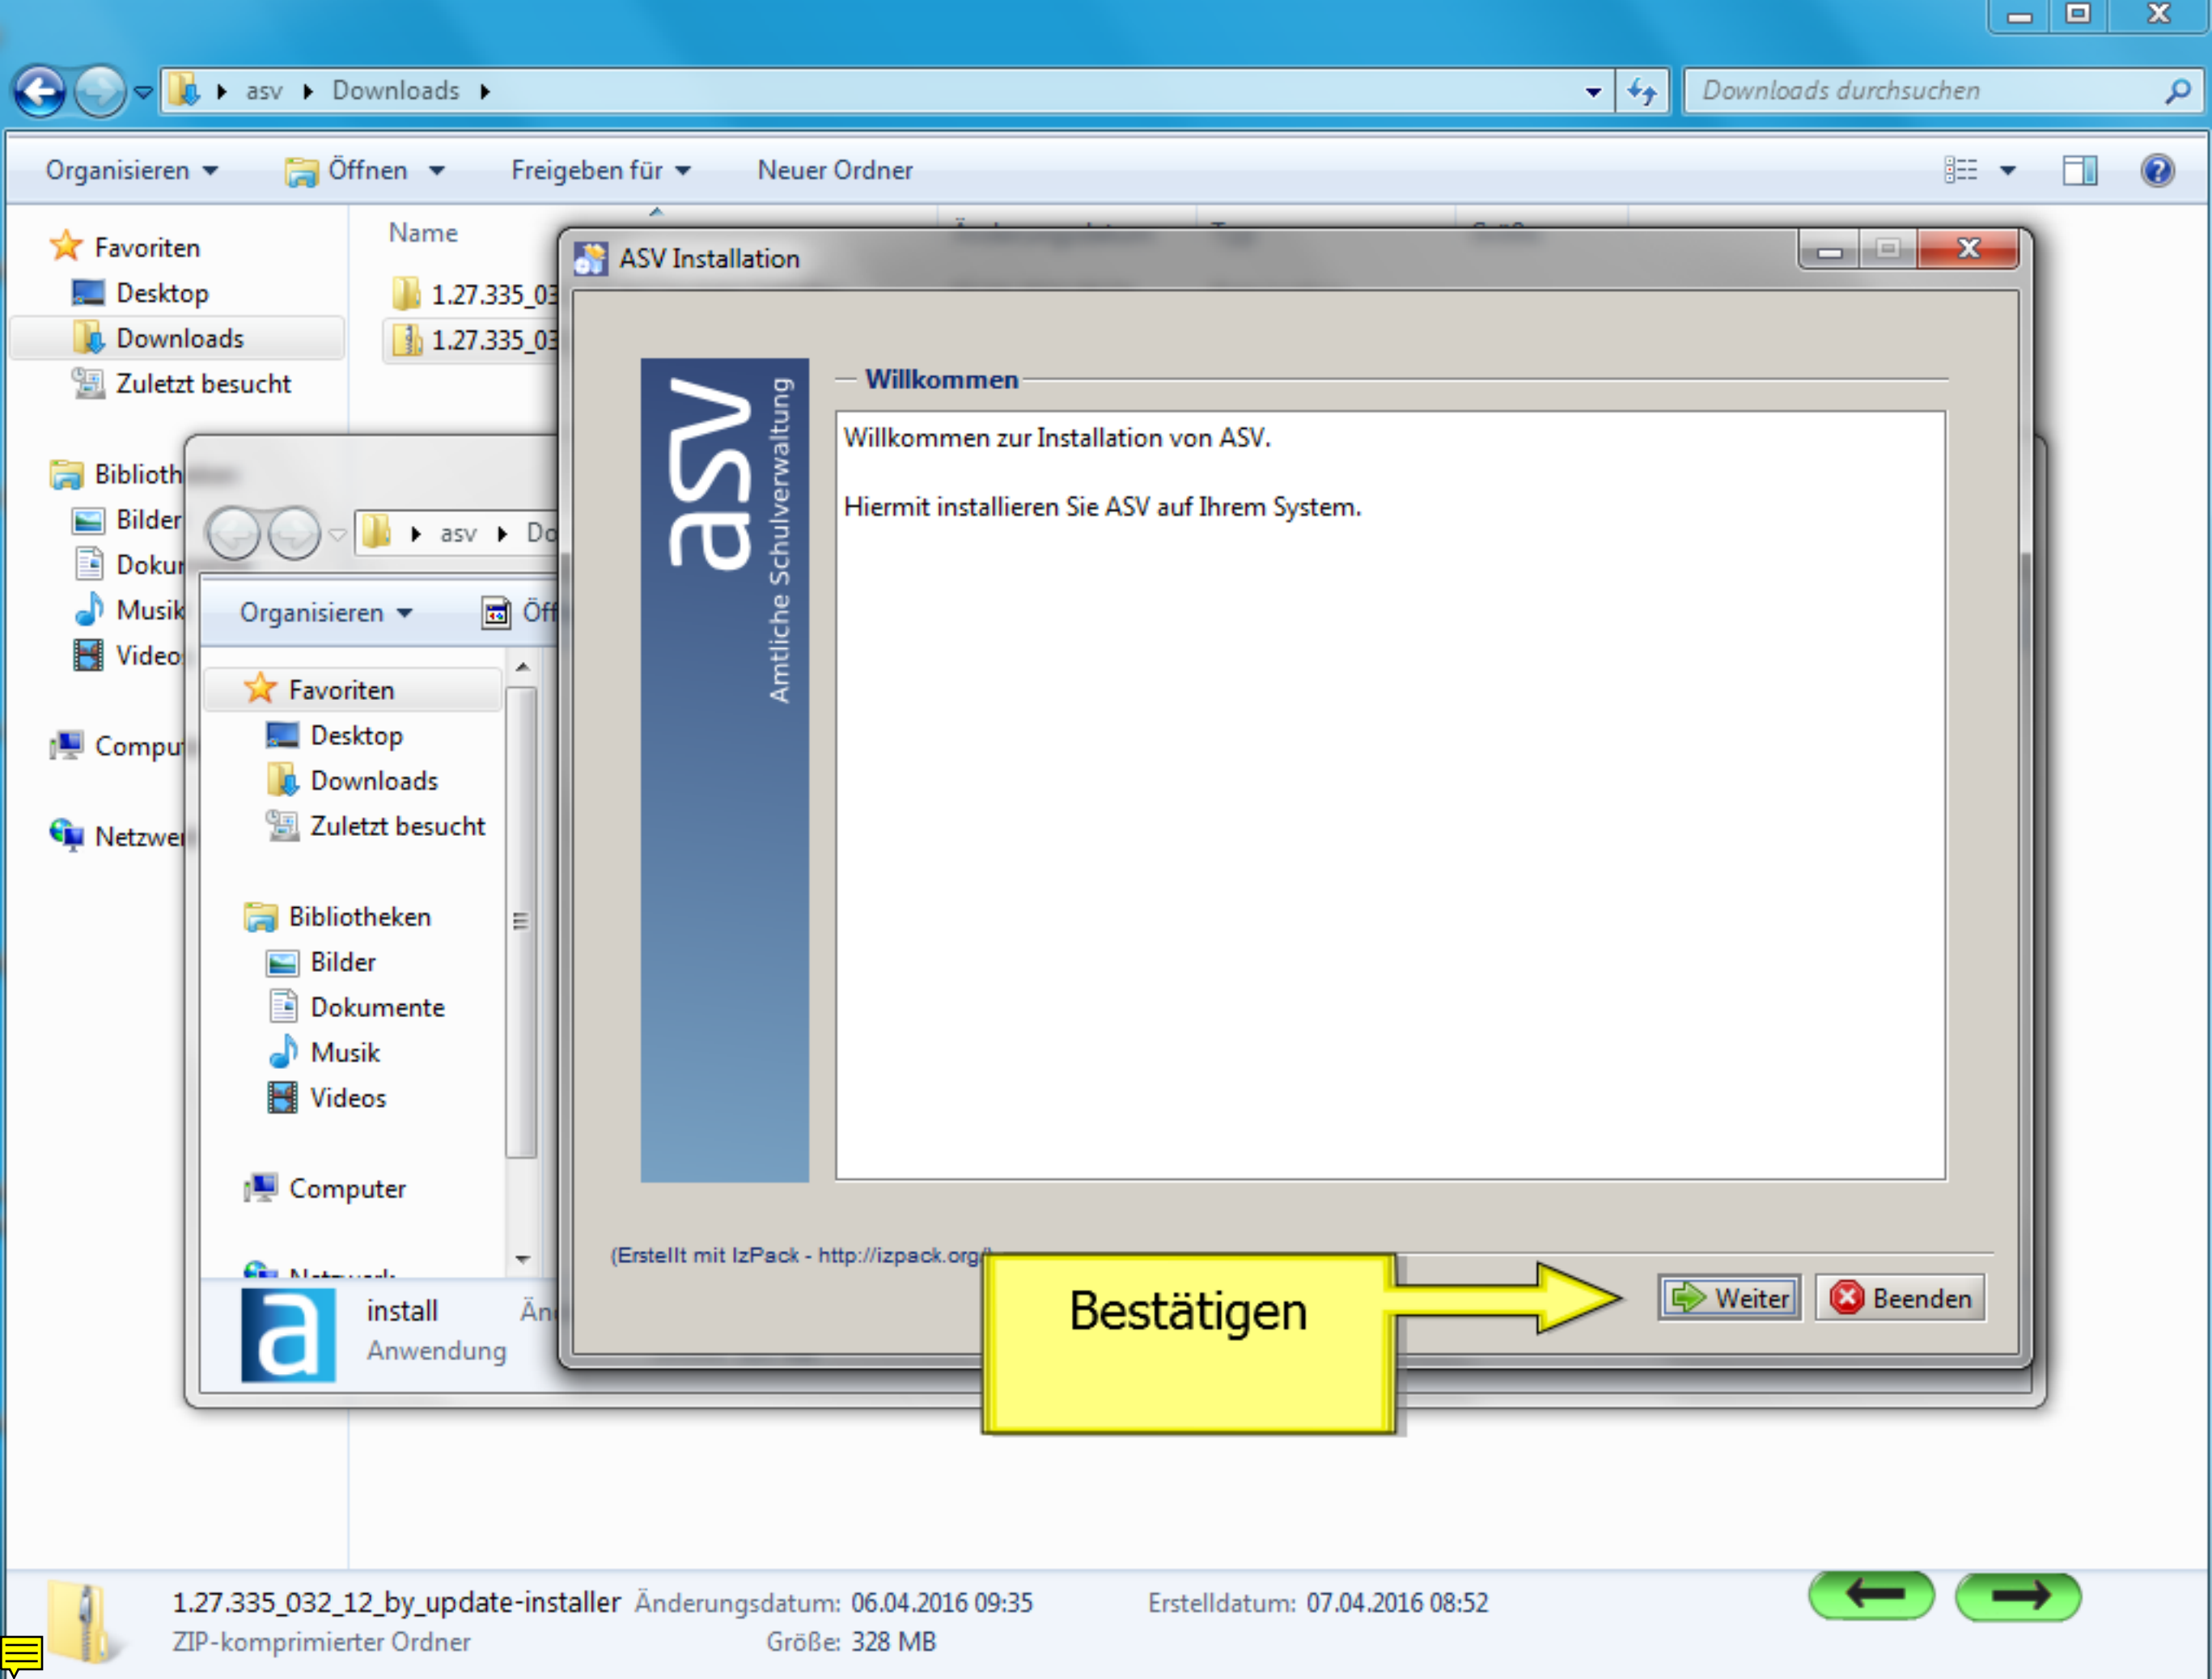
asv ▸ Downloads ▸

Downloads durchsuchen

Organisieren ▾ Öffnen ▾ Freigeben für ▾ Neuer Ordner

Favoriten
Desktop
Downloads
Zuletzt besucht

Biblioth
Bilder
Doku
Musik
Video

Compu

Netzwe

Name
1.27.335_03
1.27.335_03

asv ▸ Do

Organisieren ▾ Öff

Favoriten
Desktop
Downloads
Zuletzt besucht

Bibliotheken
Bilder
Dokumente
Musik
Videos

Computer

install
Anwendung

ASV Installation

asv
Amtliche Schulverwaltung

Willkommen

Willkommen zur Installation von ASV.

Hiermit installieren Sie ASV auf Ihrem System.

(Erstellt mit IzPack - http://izpack.org/)

Bestätigen

Weiter
Beenden

1.27.335_032_12_by_update-installer Änderungsdatum: 06.04.2016 09:35 Erstelldatum: 07.04.2016 08:52
ZIP-komprimierter Ordner Größe: 328 MB